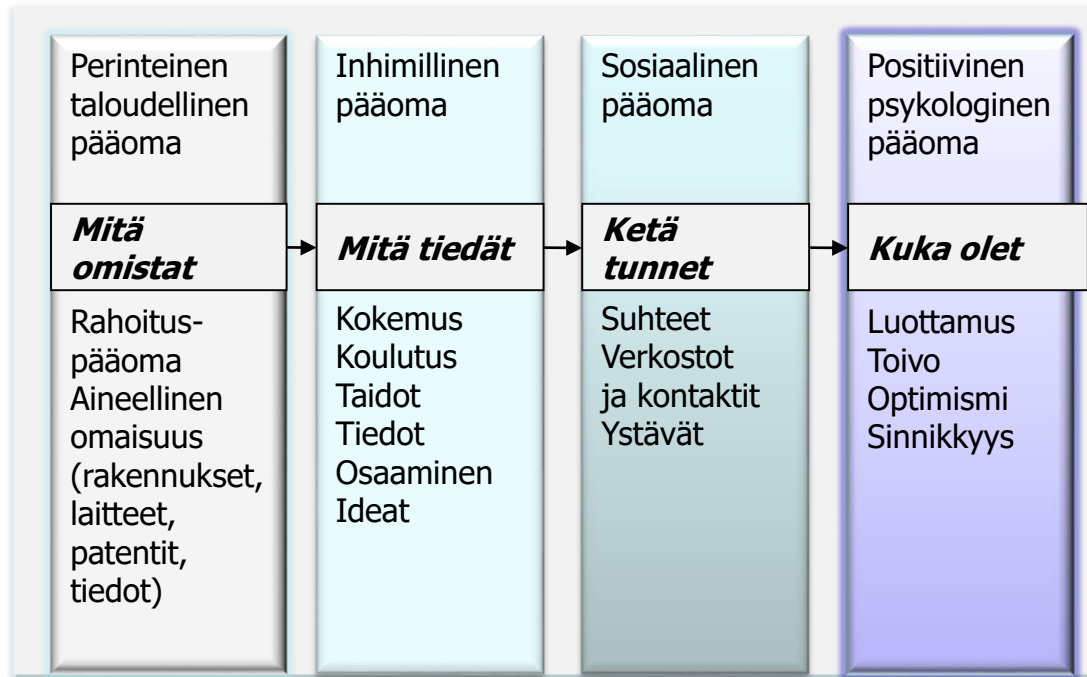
Perinteinen taloudellinen pääoma

**Mitä omistat**

Rahoitus-pääoma
Aineellinen omaisuus (rakennukset, laitteet, patentit, tiedot)

Inhimillinen pääoma

**Mitä tiedät**

Kokemus
Koulutus
Taidot
Tiedot
Osaaminen
Ideat

Sosiaalinen pääoma

**Ketä tunnet**

Suhteet
Verkostot ja kontaktit
Ystävät

Positiivinen psykologinen pääoma

**Kuka olet**

Luottamus
Toivo
Optimismi
Sinnikkyys